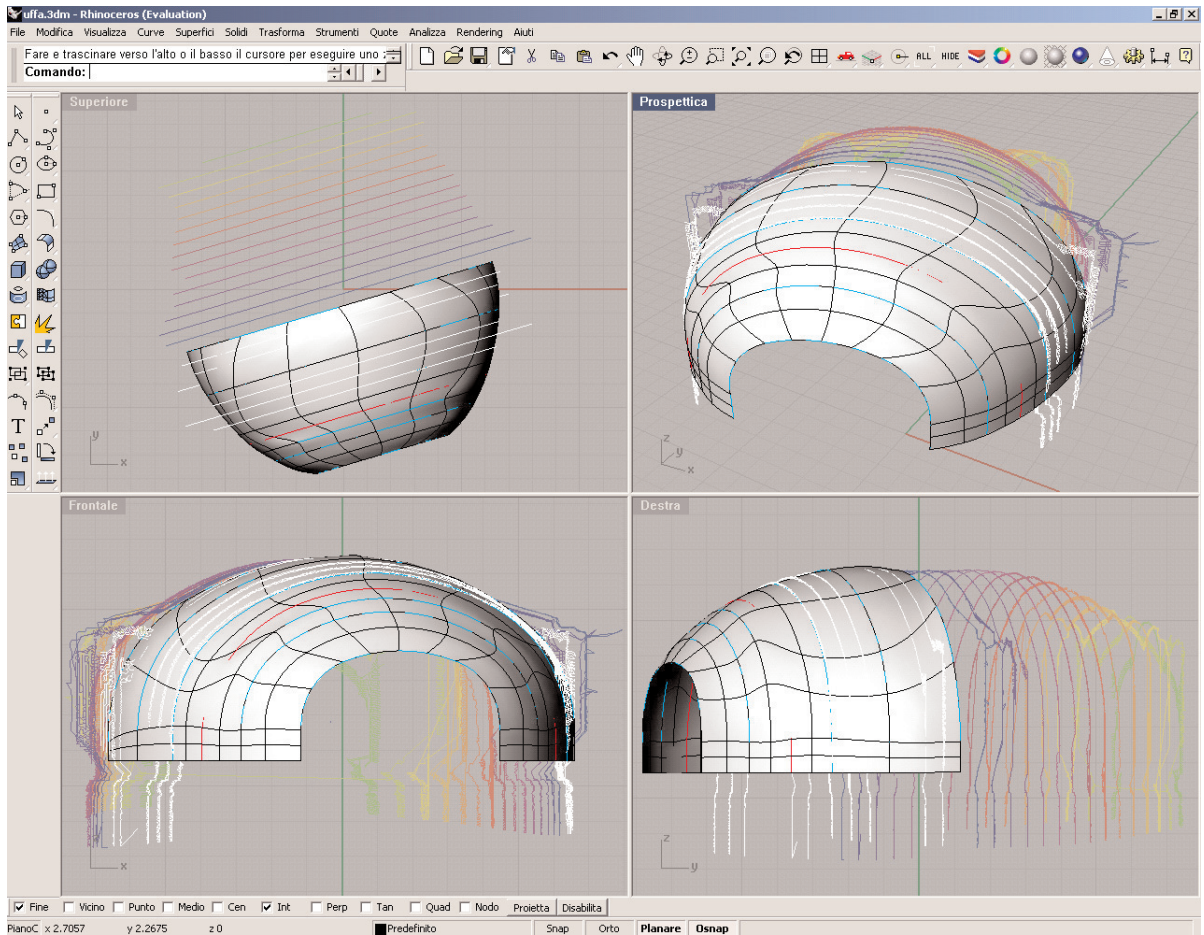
uffa.3dm - Rhinoceros (Evaluation)

File Modifica Visualizza Curve Superfici Solidi Trasforma Strumenti Quote Analizza Rendering Aiuti

Fare e trascinare verso l'alto o il basso il cursore per eseguire uno
Comando:

ALL HIDE

T

Superiore

y
x

Prospettica

z
y
x

Frontale

z
x

Destra

z
y

Fine Vicino Punto Medio Cen Int Perp Tan Quad Nodo Proietta Disabilita

PianoC x 2.7057 y 2.2675 z 0 Predefinito Snap Orto Planare Osnap